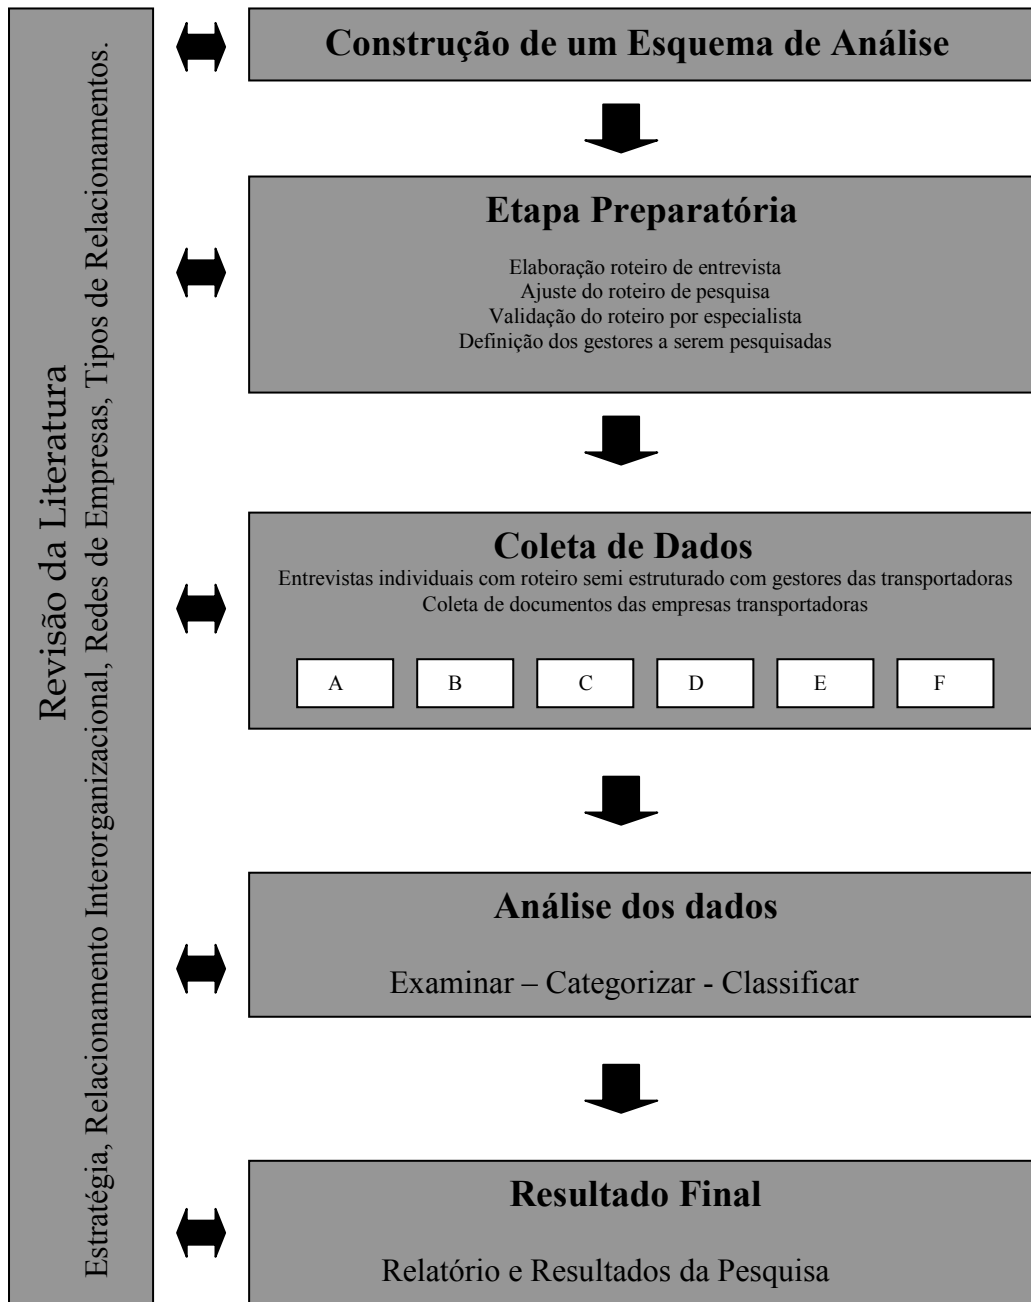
Revisão da Literatura

Estratégia, Relacionamento Interorganizacional, Redes de Empresas, Tipos de Relacionamentos.

Construção de um Esquema de Análise

Etapa Preparatória

Elaboração roteiro de entrevista
Ajuste do roteiro de pesquisa
Validação do roteiro por especialista
Definição dos gestores a serem pesquisadas

Coleta de Dados

Entrevistas individuais com roteiro semi estruturado com gestores das transportadoras
Coleta de documentos das empresas transportadoras

| A | B | C | D | E | F |
|---|---|---|---|---|---|

Análise dos dados

Examinar – Categorizar - Classificar

Resultado Final

Relatório e Resultados da Pesquisa